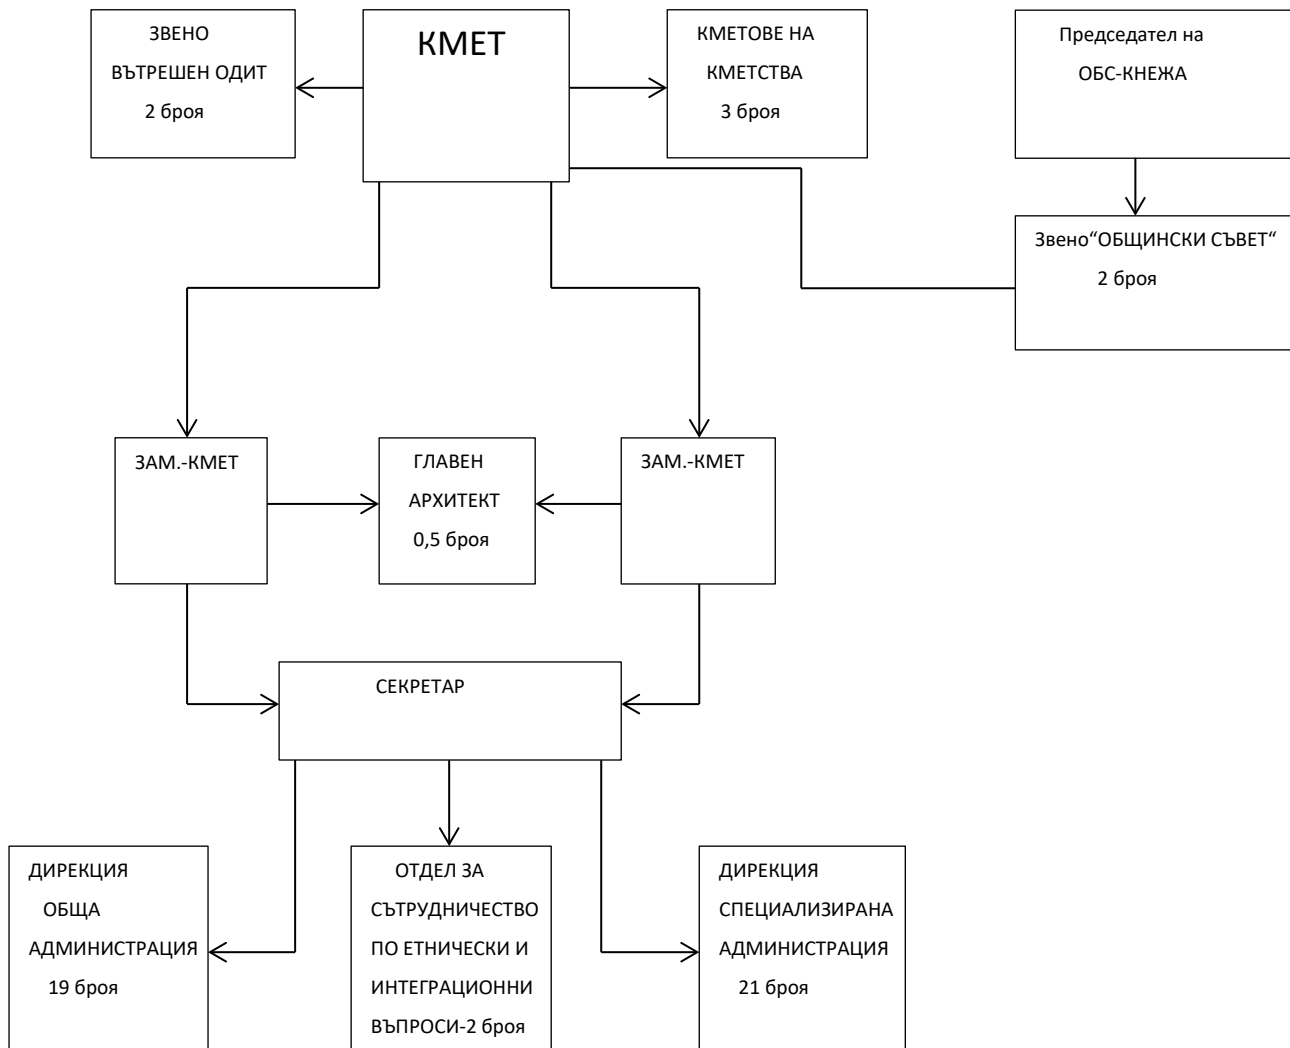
ЗВЕНО
ВЪТРЕШЕН ОДИТ
2 броя

КМЕТ

КМЕТОВЕ НА
КМЕТСТВА
3 броя

Председател на
ОБС-КНЕЖА

Звено"ОБЩИНСКИ СЪВЕТ"
2 броя

ЗАМ.-КМЕТ

ГЛАВЕН
АРХИТЕКТ
0,5 броя

ЗАМ.-КМЕТ

СЕКРЕТАР

ДИРЕКЦИЯ
ОБЩА
АДМИНИСТРАЦИЯ
19 броя

ОТДЕЛ ЗА
СЪТРУДНИЧЕСТВО
ПО ЕТНИЧЕСКИ И
ИНТЕГРАЦИОННИ
ВЪПРОСИ-2 броя

ДИРЕКЦИЯ
СПЕЦИАЛИЗИРАНА
АДМИНИСТРАЦИЯ
21 броя